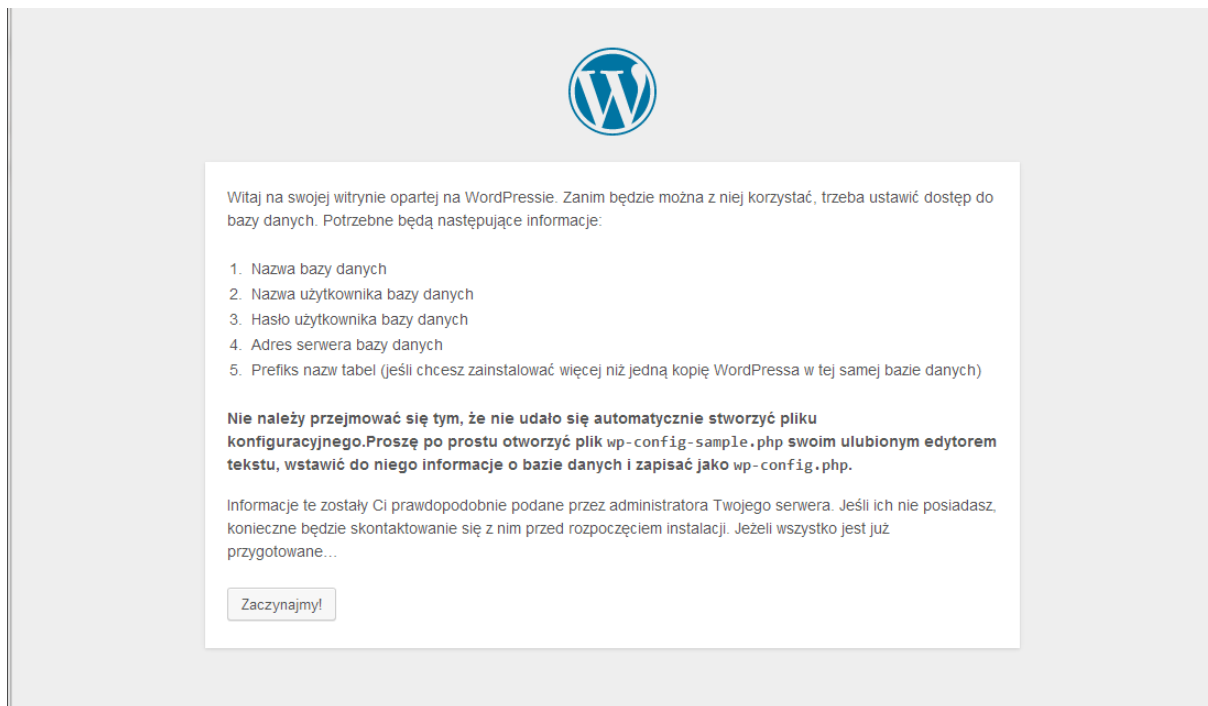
Witaj na swojej witrynie opartej na WordPressie. Zanim będzie można z niej korzystać, trzeba ustawić dostęp do bazy danych. Potrzebne będą następujące informacje:

1. Nazwa bazy danych
2. Nazwa użytkownika bazy danych
3. Hasło użytkownika bazy danych
4. Adres serwera bazy danych
5. Prefiks nazw tabel (jeśli chcesz zainstalować więcej niż jedną kopię WordPressa w tej samej bazie danych)

**Nie należy przejmować się tym, że nie udało się automatycznie stworzyć pliku konfiguracyjnego.Proszę po prostu otworzyć plik wp-config-sample.php swoim ulubionym edytorem tekstu, wstawić do niego informacje o bazie danych i zapisać jako wp-config.php.**

Informacje te zostały Ci prawdopodobnie podane przez administratora Twojego serwera. Jeśli ich nie posiadasz, konieczne będzie skontaktowanie się z nim przed rozpoczęciem instalacji. Jeżeli wszystko jest już przygotowane…

Zaczynajmy!